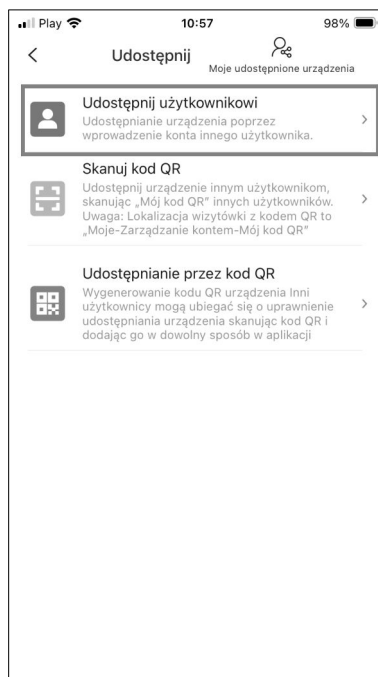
Play 10:57 98%

Udostępnij
Moje udostępnione urządzenia

Udostępnij użytkownikowi
Udostępnianie urządzenia poprzez wprowadzenie konta innego użytkownika.

Skanuj kod QR
Udostępnij urządzenie innym użytkownikom, skanując „Mój kod QR" innych użytkowników. Uwaga: Lokalizacja wizytówki z kodem QR to „Moje-Zarządzanie kontem-Mój kod QR"

Udostępnianie przez kod QR
Wygenerowanie kodu QR urządzenia Inni użytkownicy mogą ubiegać się o uprawnienie udostępniania urządzenia skanując kod QR i dodając go w dowolny sposób w aplikacji